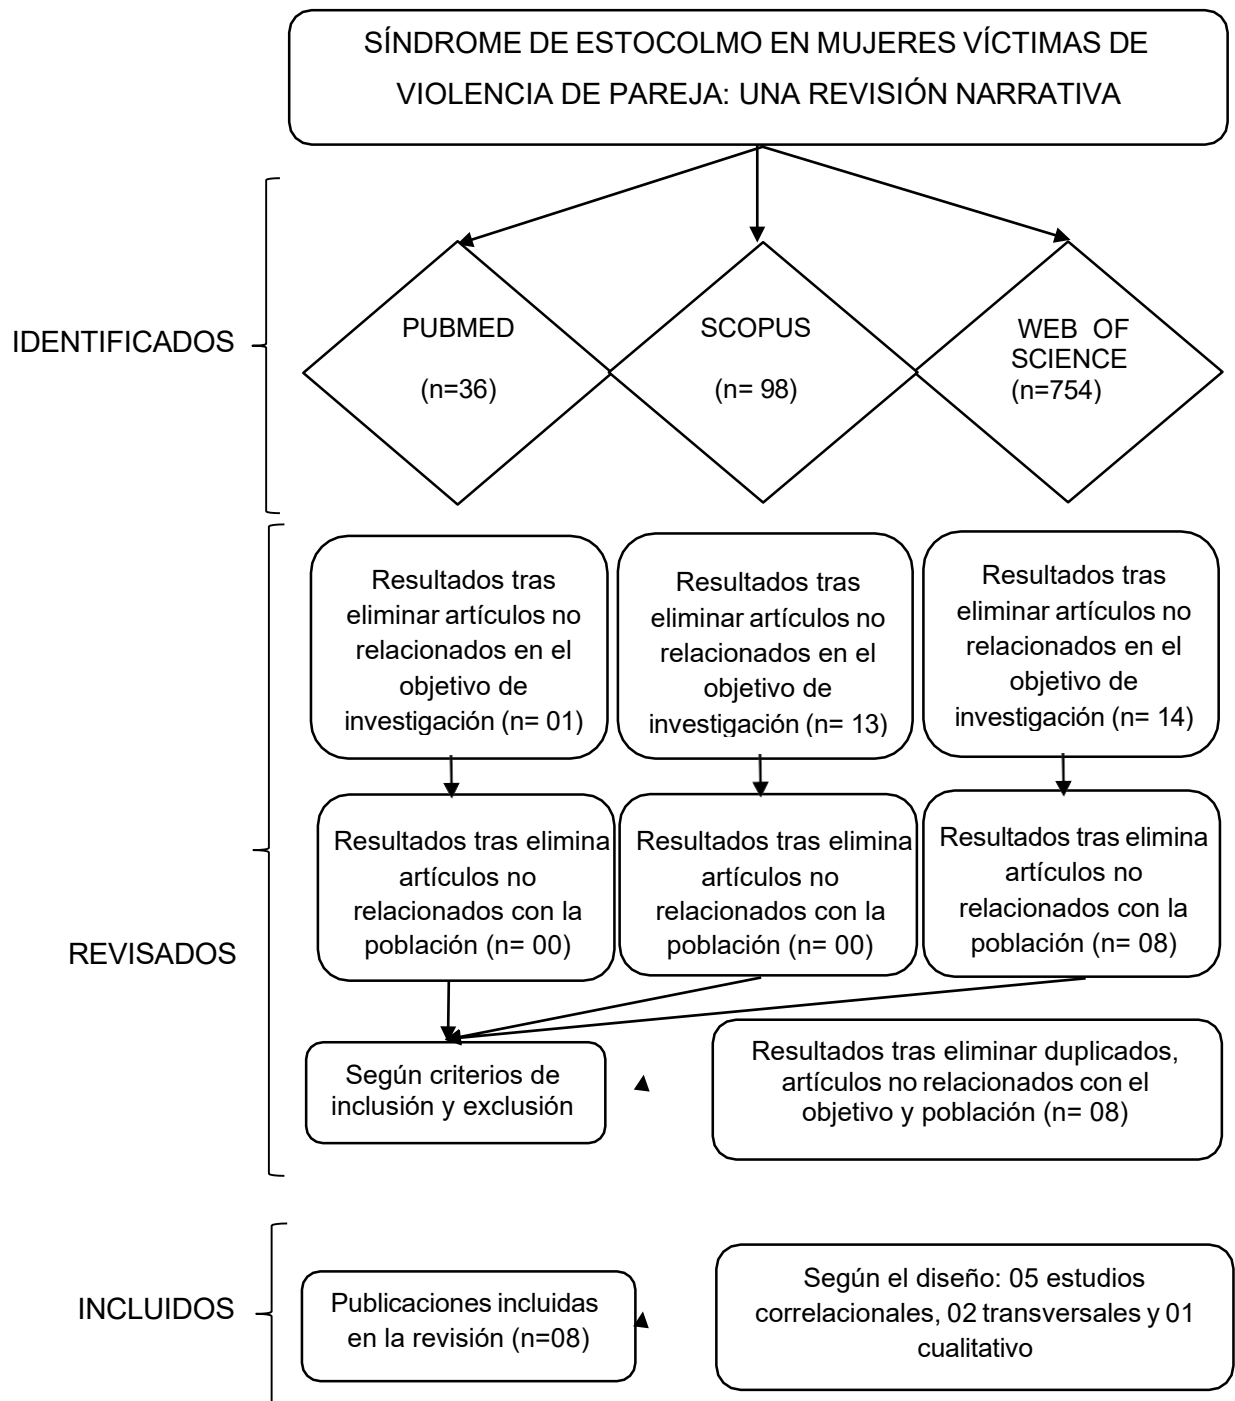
SÍNDROME DE ESTOCOLMO EN MUJERES VÍCTIMAS DE VIOLENCIA DE PAREJA: UNA REVISIÓN NARRATIVA

IDENTIFICADOS

PUBMED (n=36)

SCOPUS (n= 98)

WEB OF SCIENCE (n=754)

REVISADOS

Resultados tras eliminar artículos no relacionados en el objetivo de investigación (n= 01)

Resultados tras eliminar artículos no relacionados en el objetivo de investigación (n= 13)

Resultados tras eliminar artículos no relacionados en el objetivo de investigación (n= 14)

Resultados tras elimina artículos no relacionados con la población (n= 00)

Resultados tras elimina artículos no relacionados con la población (n= 00)

Resultados tras elimina artículos no relacionados con la población (n= 08)

Según criterios de inclusión y exclusión

Resultados tras eliminar duplicados, artículos no relacionados con el objetivo y población (n= 08)

INCLUIDOS

Publicaciones incluidas en la revisión (n=08)

Según el diseño: 05 estudios correlacionales, 02 transversales y 01 cualitativo